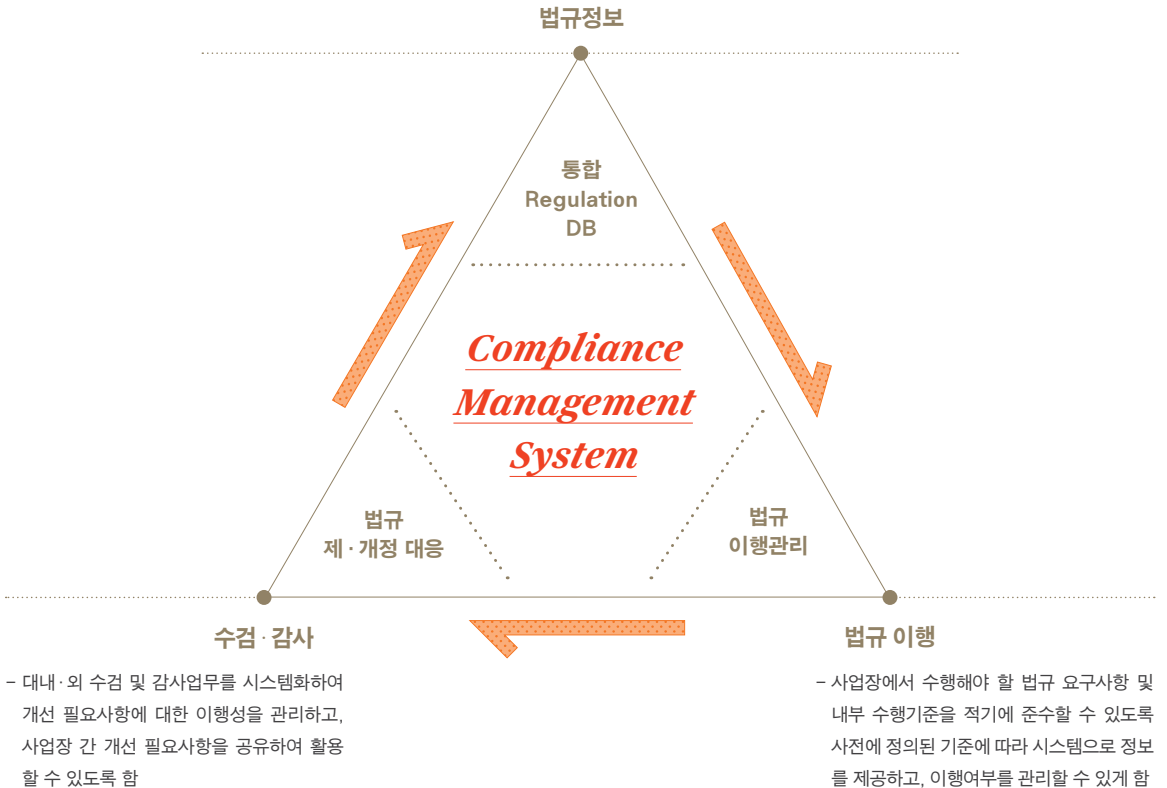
법규정보

통합
Regulation
DB

Compliance
Management
System

법규
제 · 개정 대응

법규
이행관리

수검 · 감사

- 대내 · 외 수검 및 감사업무를 시스템화하여 개선 필요사항에 대한 이행성을 관리하고, 사업장 간 개선 필요사항을 공유하여 활용할 수 있도록 함

법규 이행

- 사업장에서 수행해야 할 법규 요구사항 및 내부 수행기준을 적기에 준수할 수 있도록 사전에 정의된 기준에 따라 시스템으로 정보를 제공하고, 이행여부를 관리할 수 있게 함